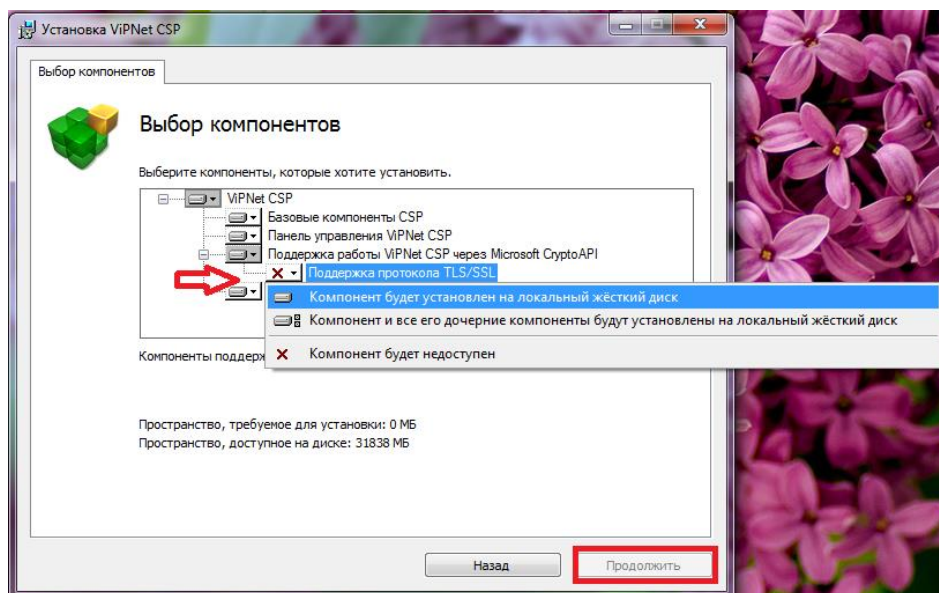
Установка ViPNet CSP

Выбор компонентов

Выбор компонентов

Выберите компоненты, которые хотите установить.

ViPNet CSP
Базовые компоненты CSP
Панель управления ViPNet CSP
Поддержка работы ViPNet CSP через Microsoft CryptoAPI
Поддержка протокола TLS/SSL

Компонент будет установлен на локальный жёсткий диск
Компонент и все его дочерние компоненты будут установлены на локальный жёсткий диск
Компонент будет недоступен

Компоненты поддер

Пространство, требуемое для установки: 0 МБ
Пространство, доступное на диске: 31838 МБ

Назад
Продолжить